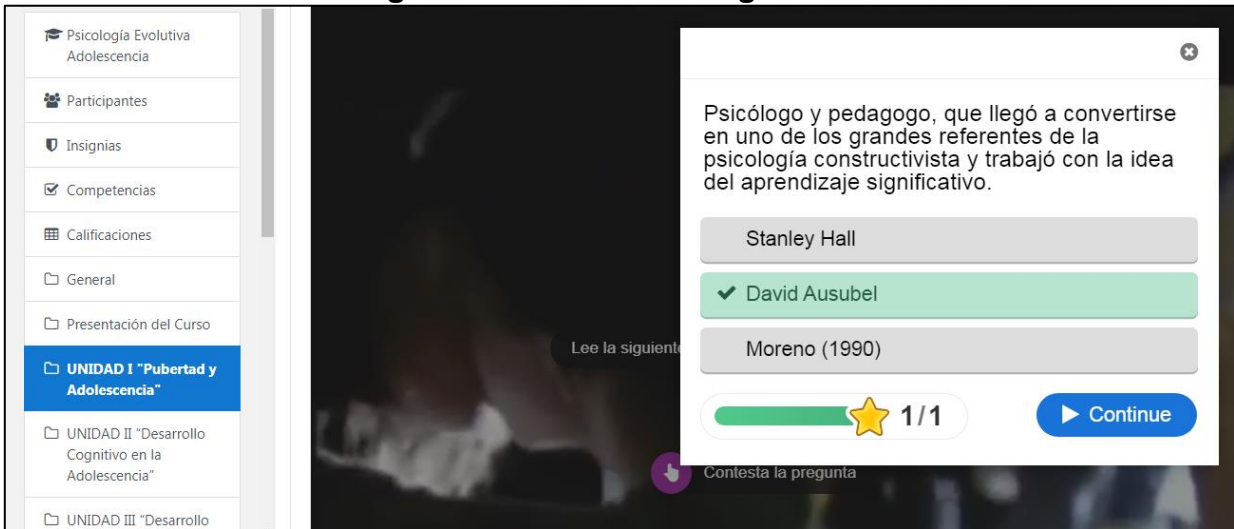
Psicología Evolutiva Adolescencia

Participantes

Insignias

Competencias

Calificaciones

General

Presentación del Curso

UNIDAD I "Pubertad y Adolescencia"

UNIDAD II "Desarrollo Cognitivo en la Adolescencia"

UNIDAD III "Desarrollo

Lee la siguiente

Contesta la pregunta

Psicólogo y pedagogo, que llegó a convertirse en uno de los grandes referentes de la psicología constructivista y trabajó con la idea del aprendizaje significativo.

Stanley Hall

David Ausubel

Moreno (1990)

1/1

Continue